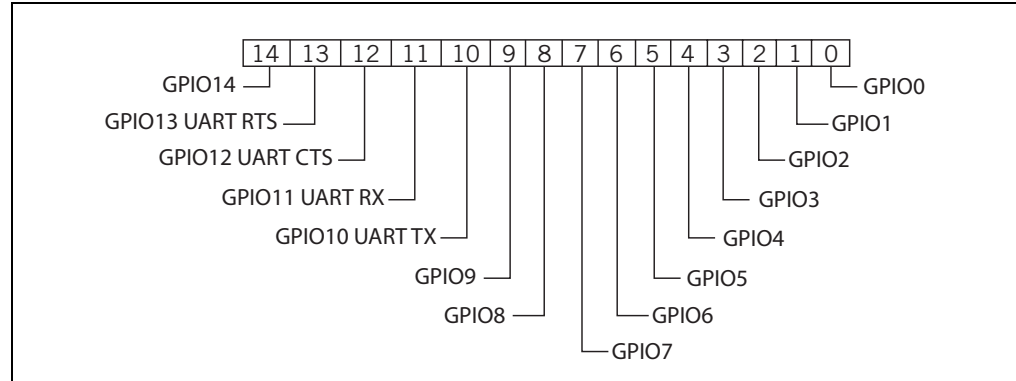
| 14 | 13 | 12 | 11 | 10 | 9 | 8 | 7 | 6 | 5 | 4 | 3 | 2 | 1 | 0 |
|---|---|---|---|---|---|---|---|---|---|---|---|---|---|---|

GPIO14
GPIO13 UART RTS
GPIO12 UART CTS
GPIO11 UART RX
GPIO10 UART TX
GPIO9
GPIO8
GPIO7
GPIO6
GPIO5
GPIO4
GPIO3
GPIO2
GPIO1
GPIO0